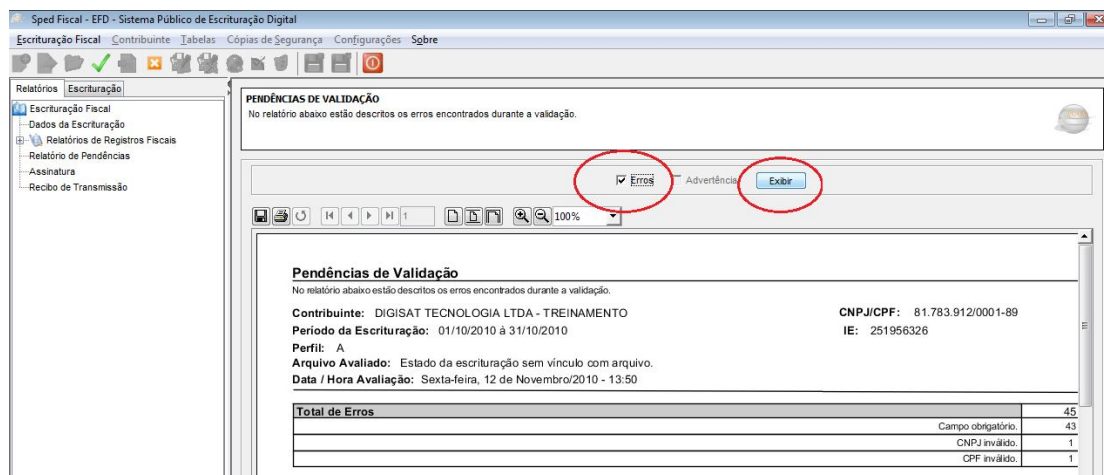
Sped Fiscal - EFD - Sistema Público de Escrituração Digital

Escrituração Fiscal Contribuinte Tabelas Cópias de Segurança Configurações Sobre

Relatórios Escrituração

Escrituração Fiscal
Dados da Escrituração
Relatórios de Registros Fiscais
Relatório de Pendências
Assinatura
Recibo de Transmissão

PENDÊNCIAS DE VALIDAÇÃO
No relatório abaixo estão descritos os erros encontrados durante a validação.

Erros Advertência Exibir

1 100%

Pendências de Validação
No relatório abaixo estão descritos os erros encontrados durante a validação.

Contribuinte: DIGISAT TECNOLOGIA LTDA - TREINAMENTO
CNPJ/CPF: 81.783.912/0001-89
Período da Escrituração: 01/10/2010 à 31/10/2010
IE: 251956326
Perfil: A
Arquivo Avaliado: Estado da escrituração sem vínculo com arquivo.
Data / Hora Avaliação: Sexta-feira, 12 de Novembro/2010 - 13:50

| Total de Erros | 45 |
|---|---|
| Campo obrigatório. | 43 |
| CNPJ inválido. | 1 |
| CPF inválido. | 1 |